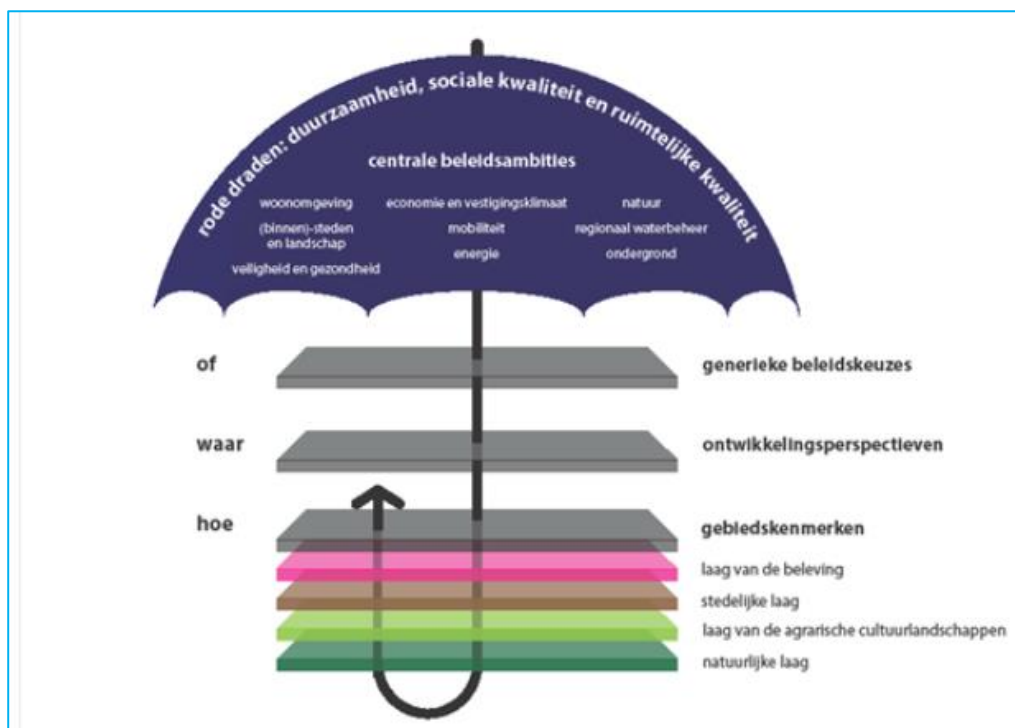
rode draden: duurzaamheid, sociale kwaliteit en ruimtelijke kwaliteit

centrale beleidsambities

woonomgeving
(binnen)-steden en landschap
veiligheid en gezondheid

economie en vestigingsklimaat
mobiliteit
energie

natuur
regionaal waterbeheer
ondergrond

of

generieke beleidskeuzes

waar

ontwikkelingsperspectieven

hoe

gebiedskenmerken

laag van de beleving

stedelijke laag

laag van de agrarische cultuurlandschappen

natuurlijke laag